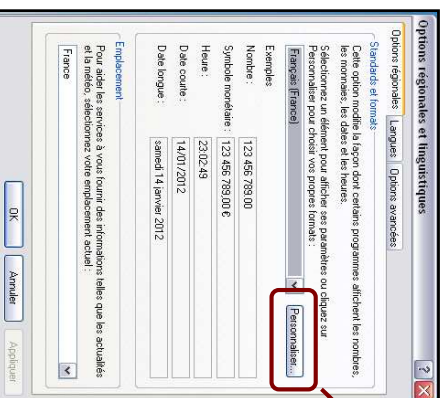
Options régionales et linguistiques

Options régionales | Langues | Options avancées

Standards et formats

Cette option modifie la façon dont certains programmes affichent les nombres, les monnaies, les dates et les heures.

Sélectionnez un élément pour afficher ses paramètres ou cliquez sur Personnaliser pour choisir vos propres formats :

Français (France)

Personnaliser...

Exemples

| | |
|---|---|
| Nombre : | 123 456 789,00 |
| Symbole monétaire : | 123 456 789,00 € |
| Heure : | 23:02:49 |
| Date courte : | 14/01/2012 |
| Date longue : | samedi 14 janvier 2012 |

Emplacement

Pour aider les services à vous fournir des informations telles que les actualités et la météo, sélectionnez votre emplacement actuel :

France

OK | Annuler | Appliquer